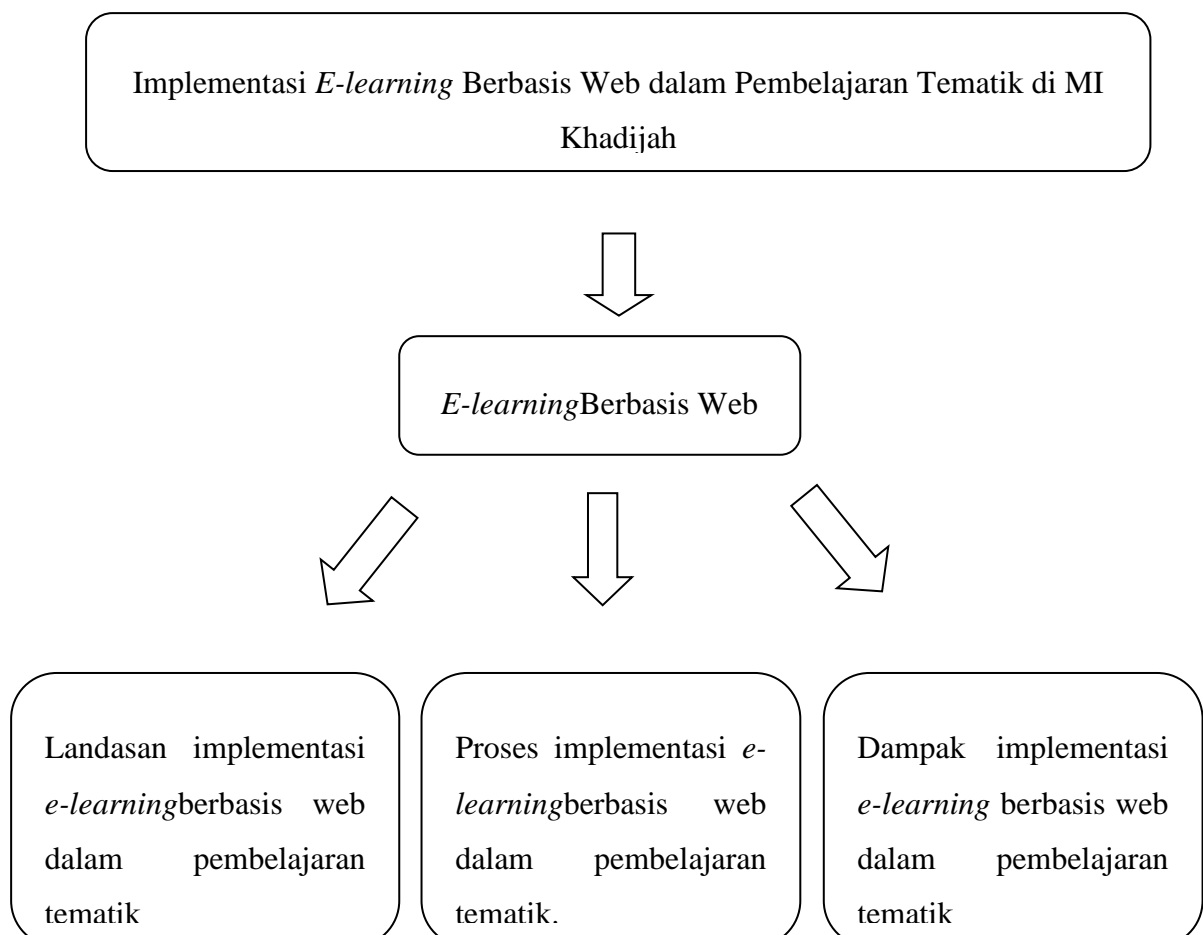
Implementasi E-learning Berbasis Web dalam Pembelajaran Tematik di MI Khadijah

E-learningBerbasis Web

Landasan implementasi e-learningberbasis web dalam pembelajaran tematik

Proses implementasi e-learningberbasis web dalam pembelajaran tematik.

Dampak implementasi e-learning berbasis web dalam pembelajaran tematik